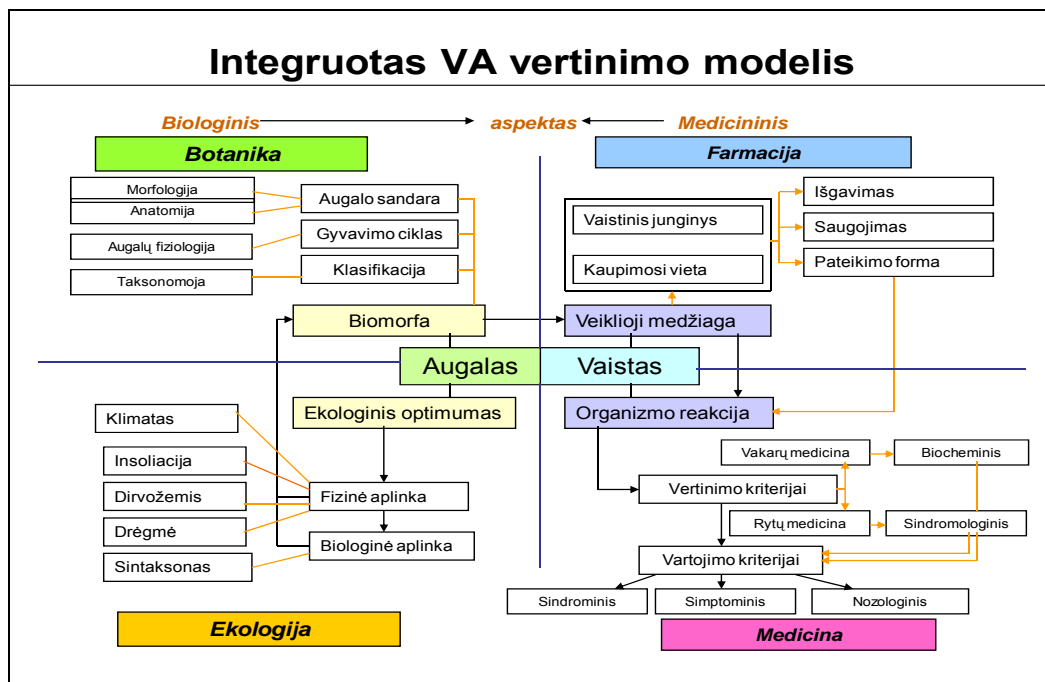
Integruotas VA vertinimo modelis

Biologinis aspektas Medicininis

Botanika

Farmacija

Morfologija
Anatomija
Augalų fiziologija
Taksonomoja

Augalo sandara
Gyvavimo ciklas
Klasifikacija

Vaistinis junginys
Kaupimosi vieta

Išgavimas
Saugojimas
Pateikimo forma

Biomorfa

Veiklioji medžiaga

Augalas

Vaistas

Klimatas

Ekologinis optimumas

Organizmo reakcija

Vakarų medicina

Biocheminis

Insoliacija
Dirvožemis
Drėgmė
Sintaksonas

Fizinė aplinka
Biologinė aplinka

Vertinimo kriterijai

Rytų medicina

Sindromologinis

Vartojimo kriterijai

Sindrominis
Simptominis
Nozologinis

Ekologija

Medicina